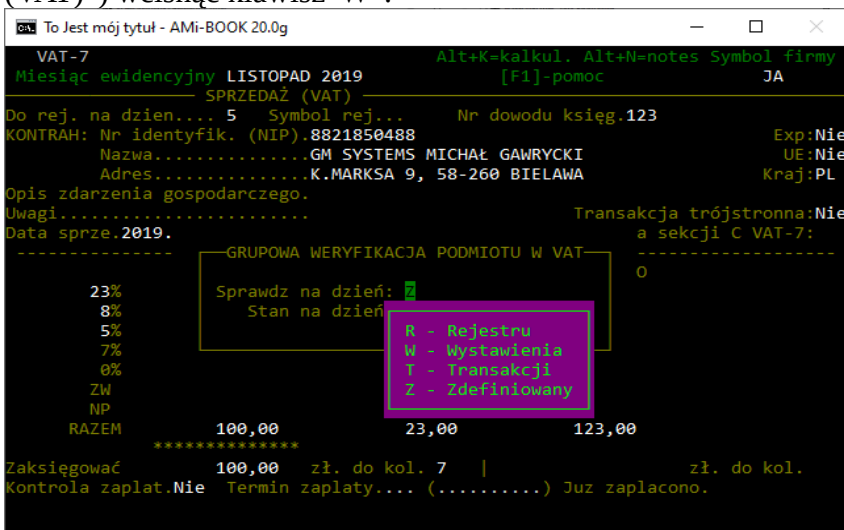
(VAT)") wciskając klawisz "W":

To Jest mój tytuł - AMi-BOOK 20.0g

VAT-7 Alt+K=kalkul. Alt+N=notes Symbol firmy
Miesiąc ewidencyjny LISTOPAD 2019 [F1]-pomoc JA
SPRZEDAŻ (VAT)
Do rej. na dzien.... 5 Symbol rej... Nr dowodu księg.123
KONTRAH: Nr identyfik. (NIP).8821850488 Exp:Nie
Nazwa...............GM SYSTEMS MICHAŁ GAWRYCKI UE:Nie
Adres...............K.MARKSA 9, 58-260 BIELAWA Kraj:PL
Opis zdarzenia gospodarczego.
Uwagi........................ Transakcja trójstronna:Nie
Data sprze.2019. a sekcji C VAT-7:

GRUPOWA WERYFIKACJA PODMIOTU W VAT
O
23% Sprawdz na dzień: Z
8% Stan na dzień
5% R - Rejestru
7% W - Wystawienia
0% T - Transakcji
ZW Z - Zdefiniowany
NP
RAZEM 100,00 23,00 123,00
**************
Zaksięgować 100,00 zł. do kol. 7 | zł. do kol.
Kontrola zaplat.Nie Termin zaplaty.... (..........) Juz zaplacono.